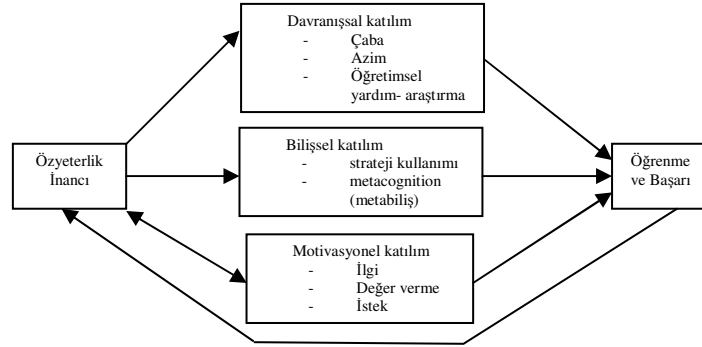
Özyeterlik İnancı

Davranışsal katılım
- Çaba
- Azim
- Öğretimsel yardım- araştırma

Bilişsel katılım
- strateji kullanımı
- metacognition (metabiliş)

Motivasyonel katılım
- İlgi
- Değer verme
- İstek

Öğrenme ve Başarı